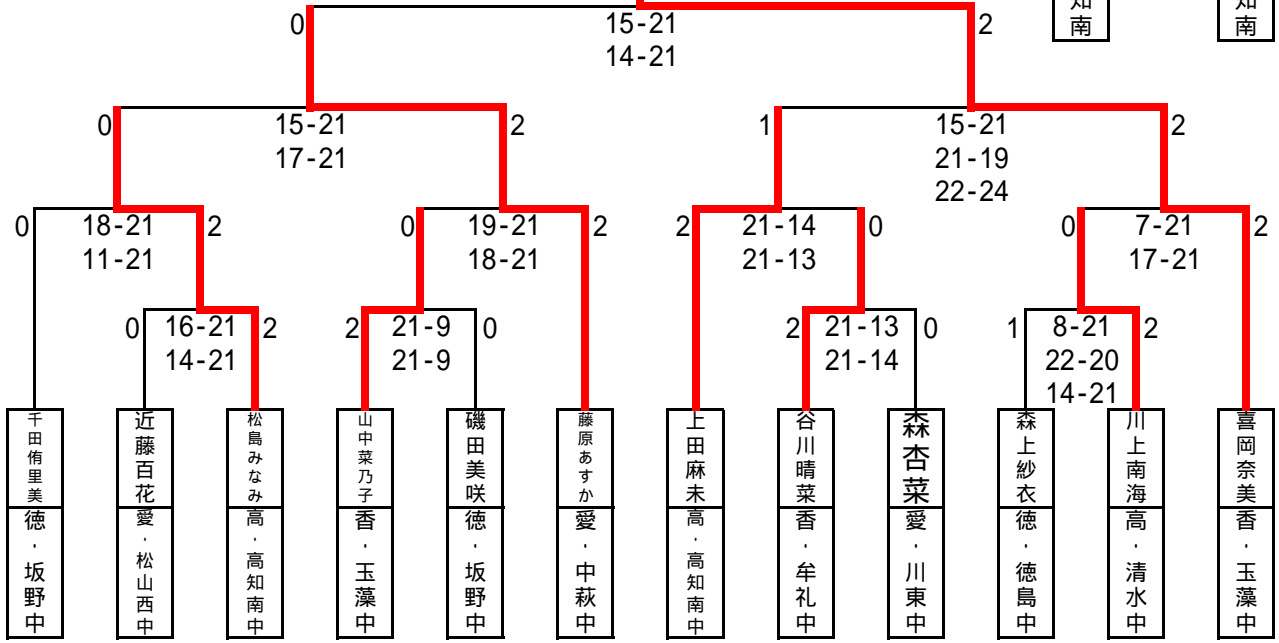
知南
知南

0
15-21
14-21
2

0
15-21
17-21
2

1
15-21
21-19
22-24
2

0
18-21
11-21
2

0
19-21
18-21
2

2
21-14
21-13
0

0
7-21
17-21
2

0
16-21
14-21
2

2
21-9
21-9
0

2
21-13
21-14
0

1
8-21
22-20
14-21
2

千田侑里美
徳・坂野中

近藤百花
愛・松山西中

松島みなみ
高・高知南中

山中菜乃子
香・玉藻中

磯田美咲
徳・坂野中

藤原あすか
愛・中萩中

上田麻未
高・高知南中

谷川晴菜
香・牟礼中

森杏菜
愛・川東中

森上紗衣
徳・徳島中

川上南海
高・清水中

喜岡奈美
香・玉藻中